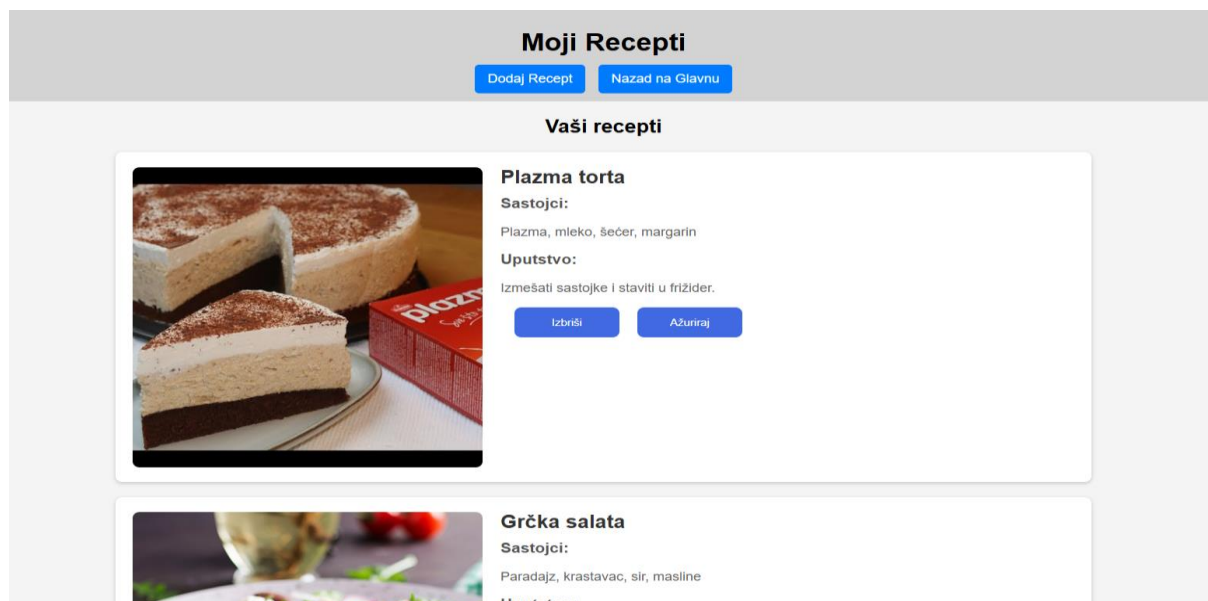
Moji Recepti

Dodaj Recept Nazad na Glavnu

Vaši recepti

plazma

Plazma torta

Sastojci:

Plazma, mleko, šećer, margarin

Uputstvo:

Izmešati sastojke i staviti u frižider.

Izbriši Ažuriraj

Grčka salata

Sastojci:

Paradajz, krastavac, sir, masline

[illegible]